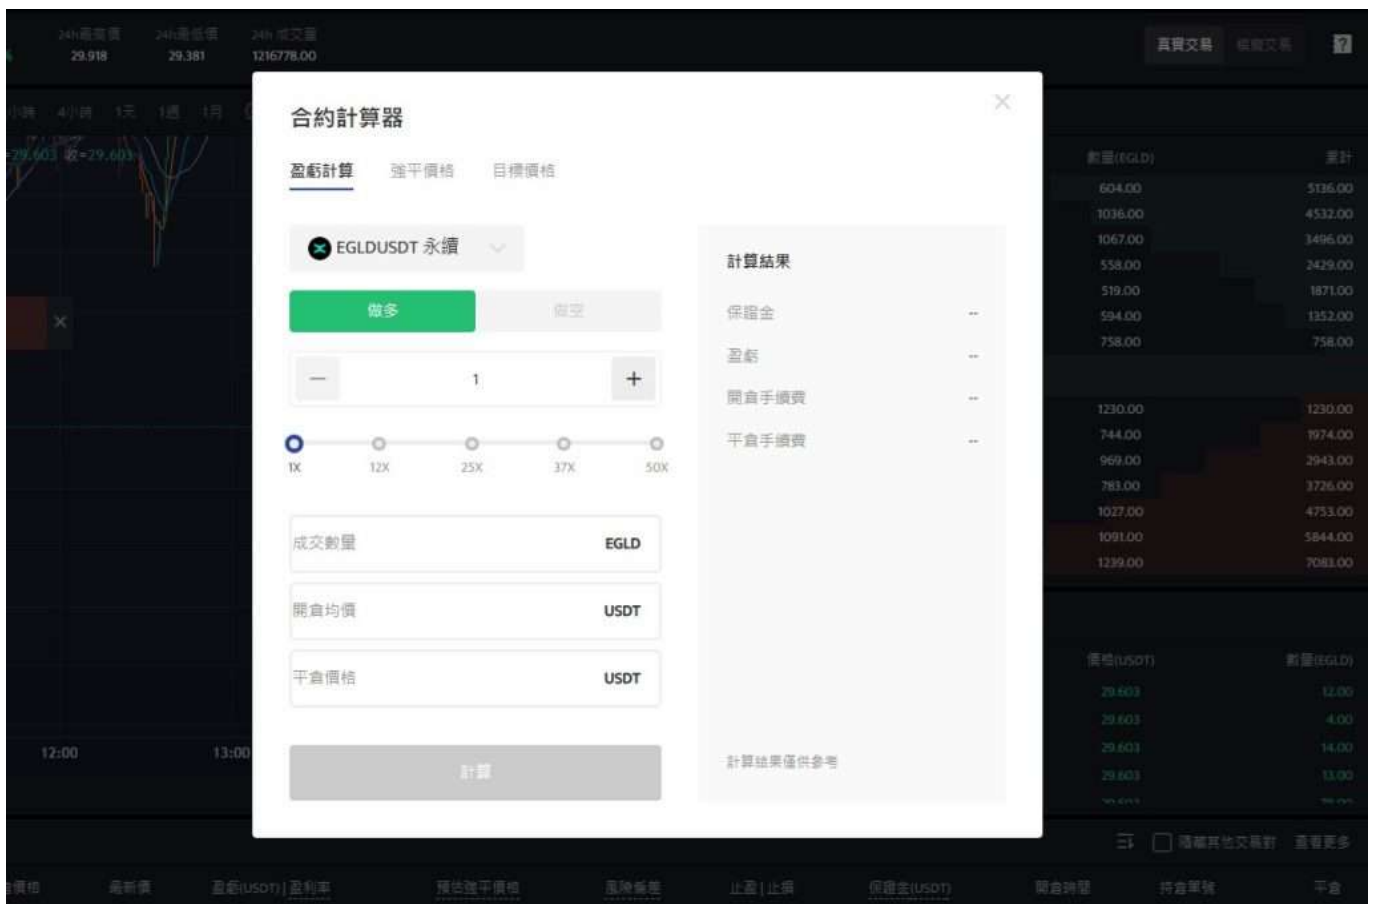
24h最高價 29.918
24h最低價 29.381
24h 成交量 1216778.00

真實交易 模擬交易

4小時 1天 1週 1月

合約計算器

盈虧計算 強平價格 目標價格

EGLDUSDT 永續

做多 做空

1

1X 12X 25X 37X 50X

成交數量 EGLD

開倉均價 USDT

平倉價格 USDT

計算

計算結果

保證金 --

盈虧 --

開倉手續費 --

平倉手續費 --

計算結果僅供參考

| 數量(EGLD) | 累計 |
|---|---|
| 604.00 | 5136.00 |
| 1036.00 | 4532.00 |
| 1067.00 | 3496.00 |
| 558.00 | 2429.00 |
| 519.00 | 1871.00 |
| 594.00 | 1352.00 |
| 758.00 | 758.00 |
| 1230.00 | 1230.00 |
| 744.00 | 1974.00 |
| 969.00 | 2943.00 |
| 783.00 | 3726.00 |
| 1027.00 | 4753.00 |
| 1091.00 | 5844.00 |
| 1239.00 | 7083.00 |

| 價格(USDT) | 數量(EGLD) |
|---|---|
| 29.603 | 12.00 |
| 29.603 | 4.00 |
| 29.603 | 14.00 |
| 29.603 | 13.00 |

12:00 13:00

隱藏其他交易對 查看更多

價格 最新價 盈虧(USDT) | 盈利率 預估強平價格 風險係數 止盈 | 止損 保證金(USDT) 開倉時間 持倉單號 平倉